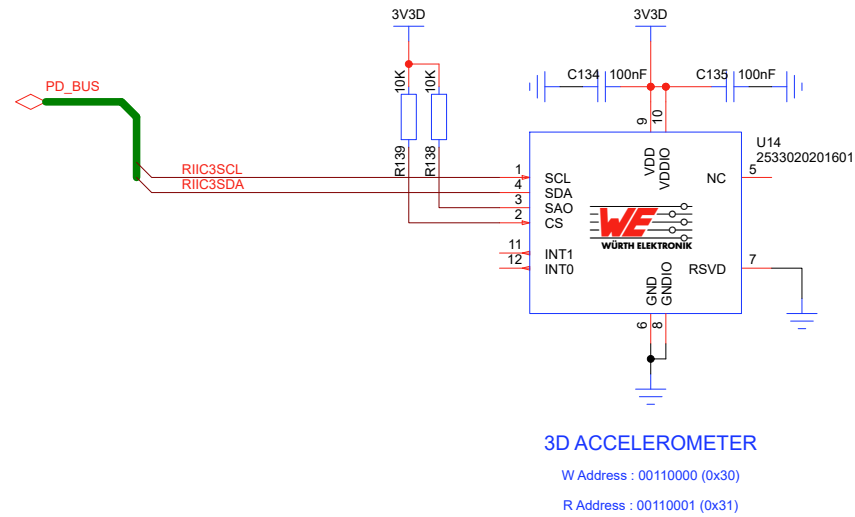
3V3D

3V3D

PD_BUS

10K

10K

C134

100nF

C135

100nF

R139

R138

9

10

U14

2533020201601

RIIC3SCL

RIIC3SDA

VDD

VDDIO

1

SCL

NC

5

4

SDA

3

SAO

2

CS

WÜRTH ELEKTRONIK

11

INT1

12

INT0

RSVD

7

GND

GNDIO

6

8

3D ACCELEROMETER

W Address : 00110000 (0x30)

R Address : 00110001 (0x31)